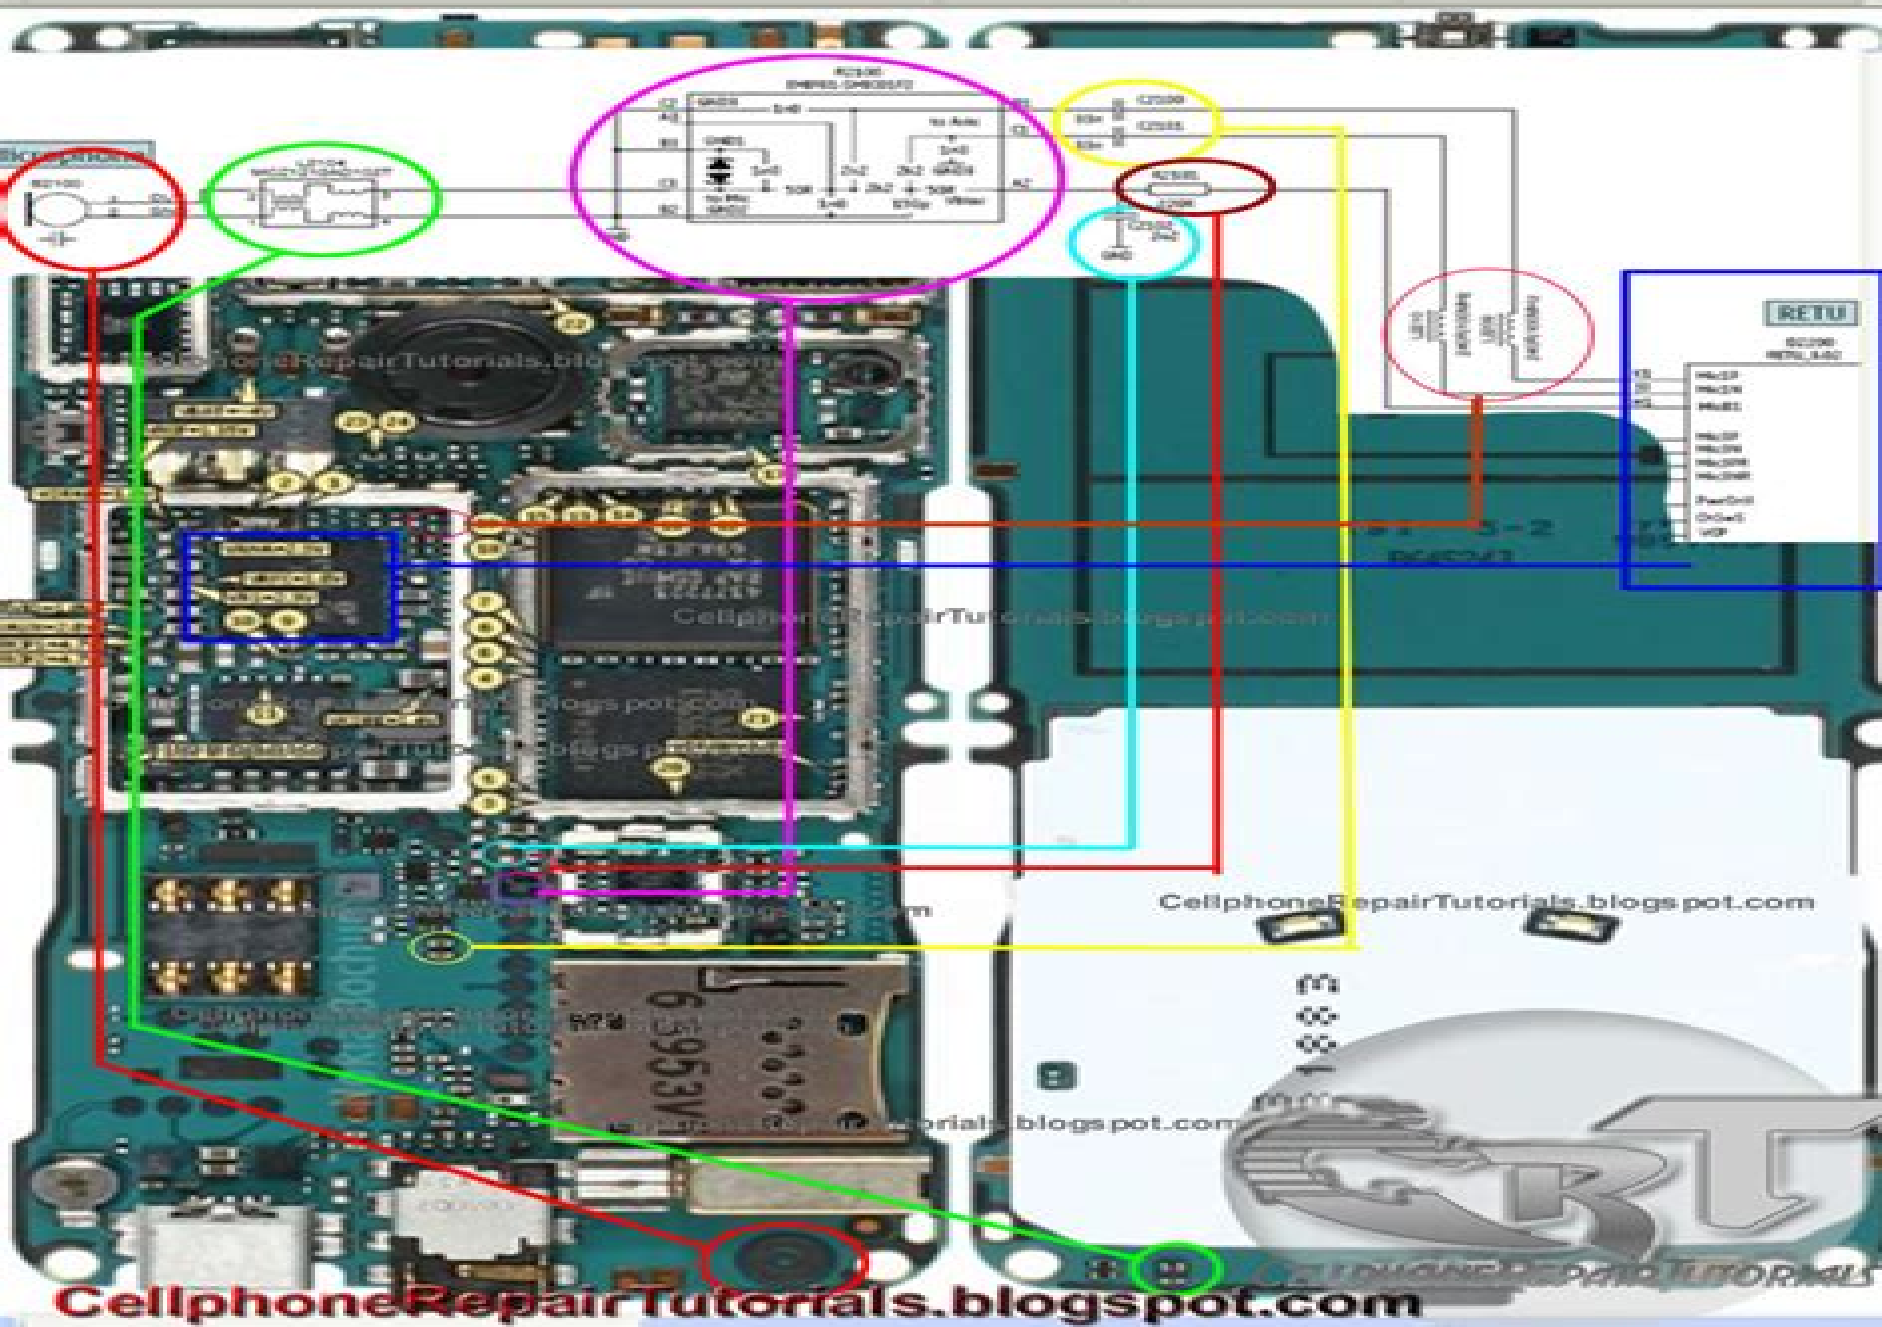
RETU

CellphoneRepairTutorials.blogspot.com

CellphoneRepairTutorials.blogspot.com

CellphoneRepairTutorials.blogspot.com

CellphoneRepairTutorials.blogspot.com

CellphoneRepairTutorials.blogspot.com

CellphoneRepairTutorials.blogspot.com

CellphoneRepairTutorials.blogspot.com

CRT